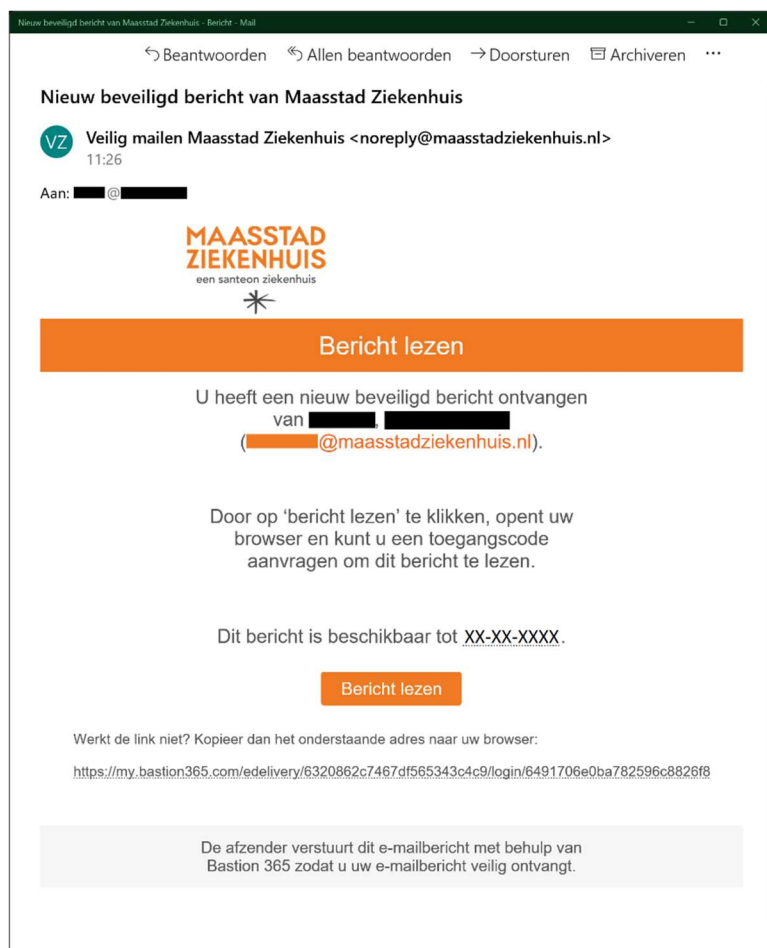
Nieuw beveiligd bericht van Maasstad Ziekenhuis - Bericht - Mail

Beantwoorden Allen beantwoorden Doorsturen Archiveren ···

Nieuw beveiligd bericht van Maasstad Ziekenhuis

VZ Veilig mailen Maasstad Ziekenhuis <noreply@maasstadziekenhuis.nl>
11:26

Aan: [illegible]@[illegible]

MAASSTAD ZIEKENHUIS
een santeon ziekenhuis

Bericht lezen

U heeft een nieuw beveiligd bericht ontvangen van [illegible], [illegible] ([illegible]@maasstadziekenhuis.nl).

Door op 'bericht lezen' te klikken, opent uw browser en kunt u een toegangscode aanvragen om dit bericht te lezen.

Dit bericht is beschikbaar tot XX-XX-XXXX.

Bericht lezen

Werkt de link niet? Kopieer dan het onderstaande adres naar uw browser:

https://my.bastion365.com/edelivery/6320862c7467df565343c4c9/login/6491706e0ba782596c8826f8

De afzender verstuurt dit e-mailbericht met behulp van Bastion 365 zodat u uw e-mailbericht veilig ontvangt.